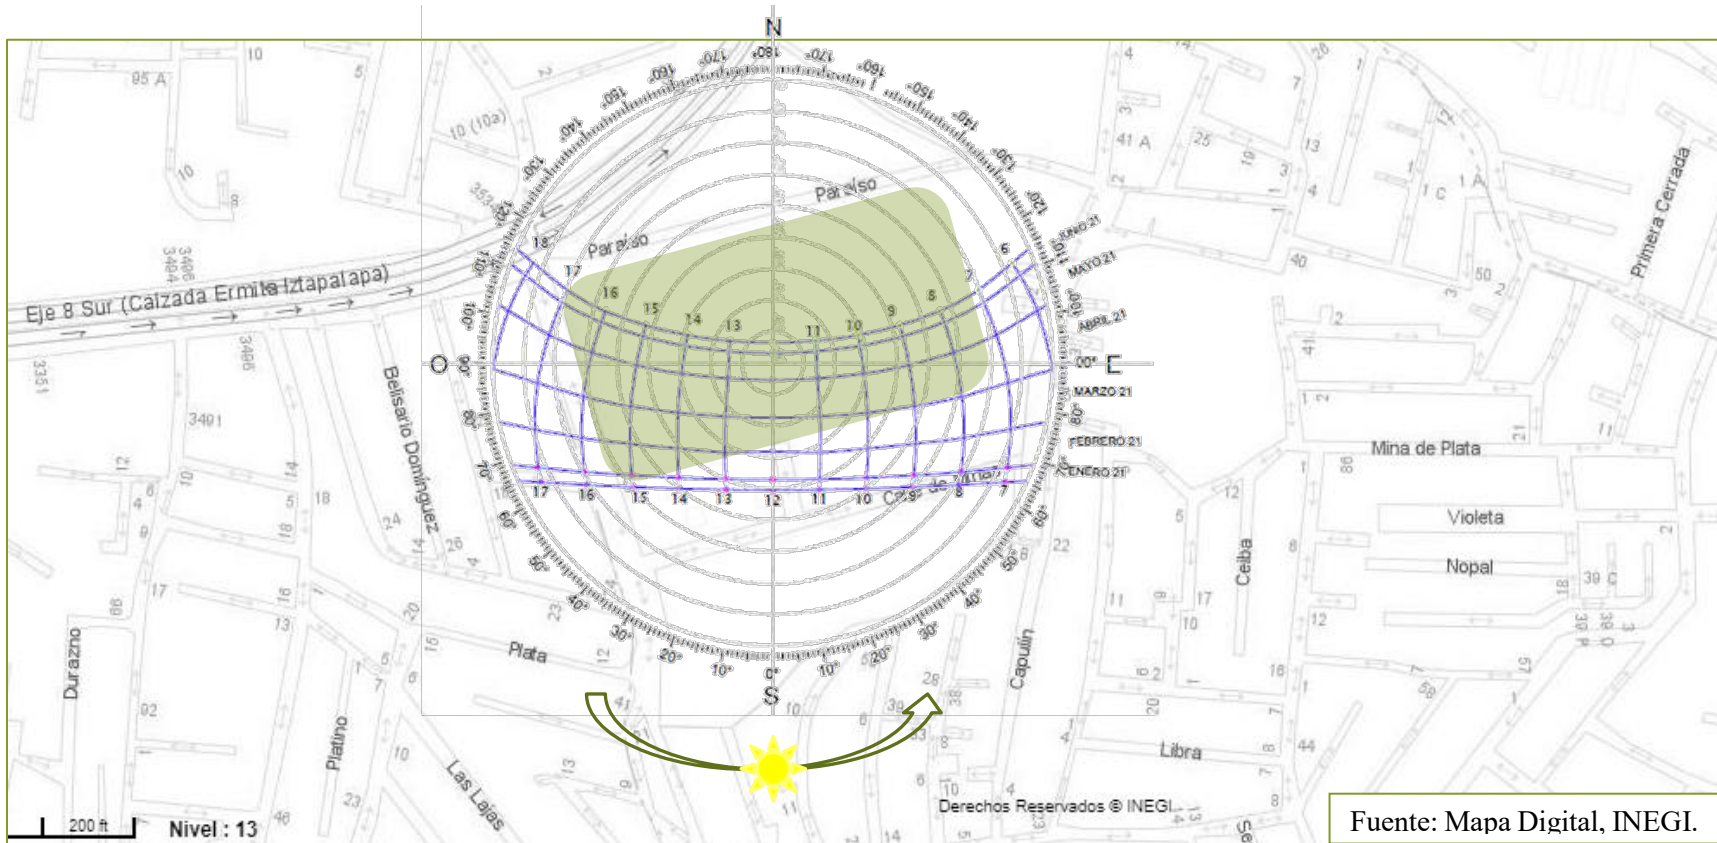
N
S
O
E
180°
170°
160°
150°
140°
130°
120°
110°
100°
90°
80°
70°
60°
50°
40°
30°
20°
10°
0°
JUNIO 21
MAYO 21
ABRIL 21
MARZO 21
FEBRERO 21
ENERO 21
18
17
16
15
14
13
12
11
10
9
8
7
6
Paraíso
Paraíso
Eje 8 Sur (Calzada Ermita Iztapalapa)
Belisario Domínguez
Plata
Capulín
Ceiba
Mina de Plata
Violeta
Nopal
Primera Cerrada
Libra
Durazno
Platino
Las Lajas
95 A
41 A
10 (10a)
3491
Derechos Reservados © INEGI
200 ft
Nivel : 13
Fuente: Mapa Digital, INEGI.